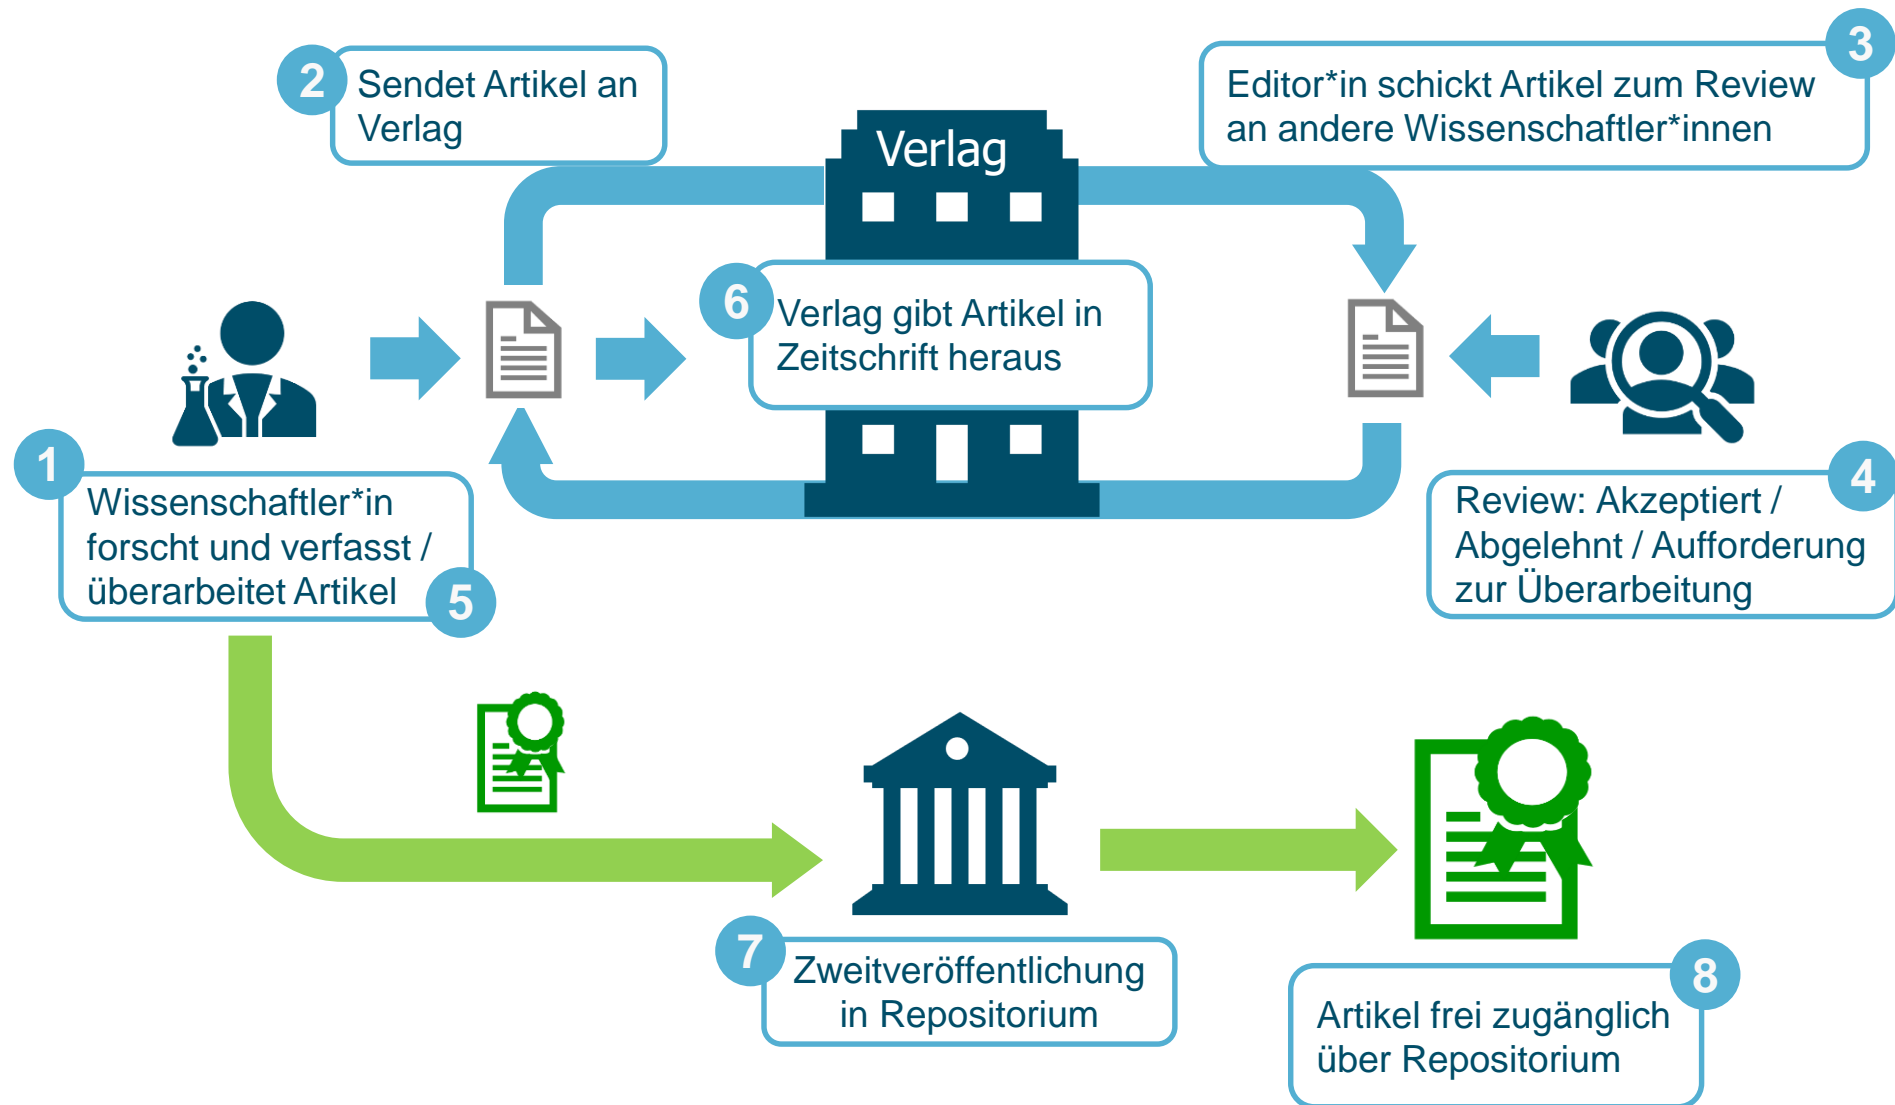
2 Sendet Artikel an Verlag

Verlag

3 Editor*in schickt Artikel zum Review an andere Wissenschaftler*innen

6 Verlag gibt Artikel in Zeitschrift heraus

1 Wissenschaftler*in forscht und verfasst / überarbeitet Artikel 5

4 Review: Akzeptiert / Abgelehnt / Aufforderung zur Überarbeitung

7 Zweitveröffentlichung in Repositorium

8 Artikel frei zugänglich über Repositorium